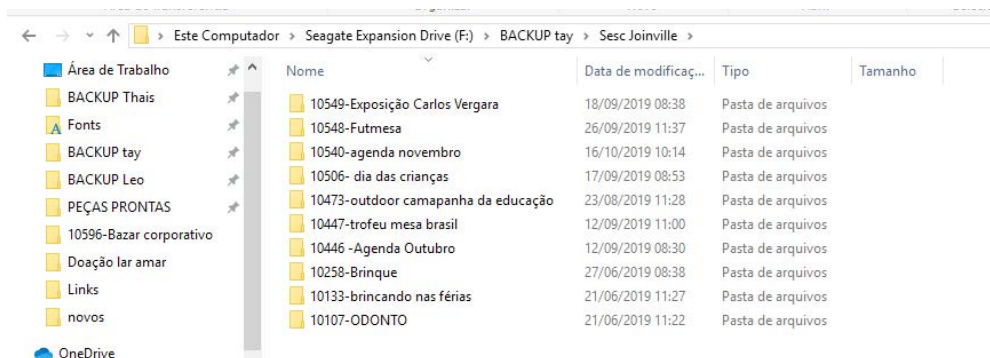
Este Computador > Seagate Expansion Drive (F:) > BACKUP tay > Sesc Joinville >

Área de Trabalho
BACKUP Thais
Fonts
BACKUP tay
BACKUP Leo
PEÇAS PRONTAS
10596-Bazar corporativo
Doação lar amar
Links
novos
OneDrive

| Nome | Data de modificaç... | Tipo | Tamanho |
|---|---|---|---|
| 10549-Exposição Carlos Vergara | 18/09/2019 08:38 | Pasta de arquivos | |
| 10548-Futmesa | 26/09/2019 11:37 | Pasta de arquivos | |
| 10540-agenda novembro | 16/10/2019 10:14 | Pasta de arquivos | |
| 10506- dia das crianças | 17/09/2019 08:53 | Pasta de arquivos | |
| 10473-outdoor camapanha da educação | 23/08/2019 11:28 | Pasta de arquivos | |
| 10447-trofeu mesa brasil | 12/09/2019 11:00 | Pasta de arquivos | |
| 10446 -Agenda Outubro | 12/09/2019 08:30 | Pasta de arquivos | |
| 10258-Brinque | 27/06/2019 08:38 | Pasta de arquivos | |
| 10133-brincando nas férias | 21/06/2019 11:27 | Pasta de arquivos | |
| 10107-ODONTO | 21/06/2019 11:22 | Pasta de arquivos | |